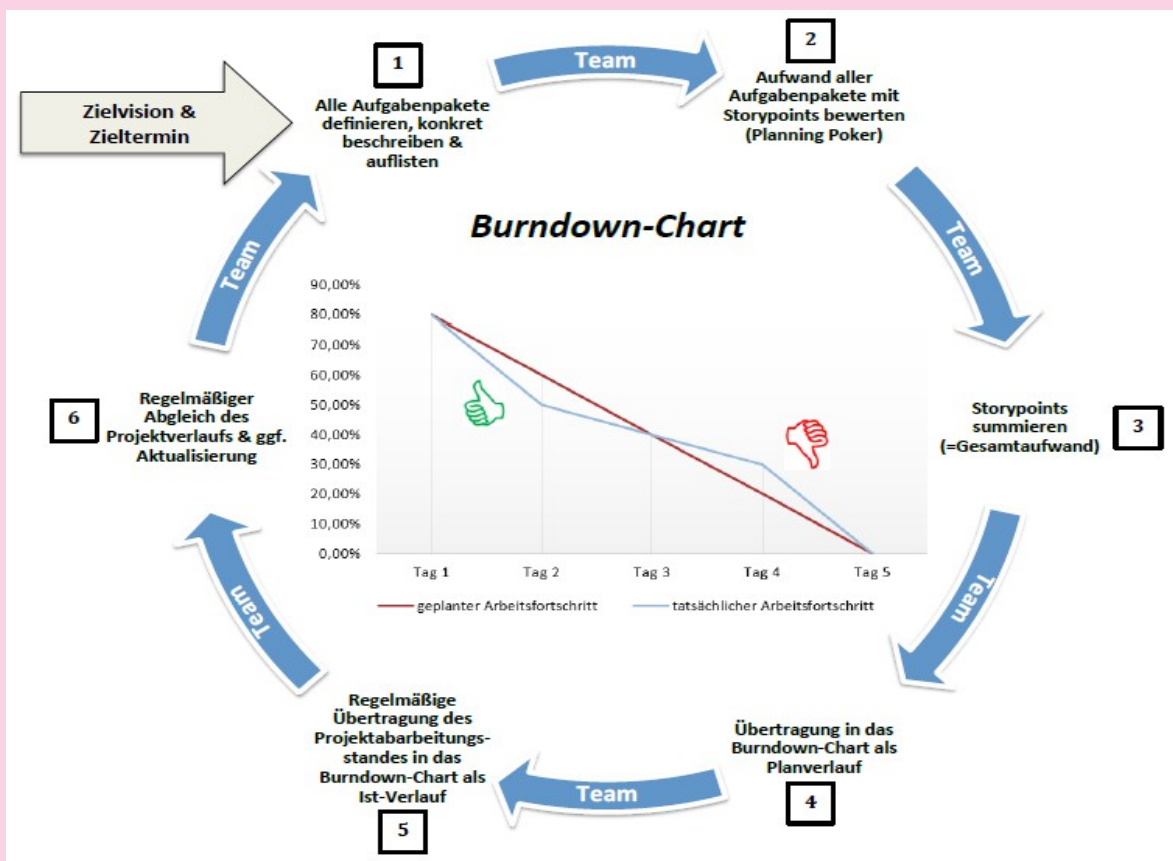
Zielvision & Zieltermin

1

Alle Aufgabenpakete definieren, konkret beschreiben & auflisten

Team

2

Aufwand aller Aufgabenpakete mit Storypoints bewerten (Planning Poker)

Team

Burndown-Chart

90,00%
80,00%
70,00%
60,00%
50,00%
40,00%
30,00%
20,00%
10,00%
0,00%

Tag 1 Tag 2 Tag 3 Tag 4 Tag 5

geplanter Arbeitsfortschritt
tatsächlicher Arbeitsfortschritt

Storypoints summieren (=Gesamtaufwand)

3

Team

Übertragung in das Burndown-Chart als Planverlauf

4

Team

Regelmäßige Übertragung des Projektabarbeitungsstandes in das Burndown-Chart als Ist-Verlauf

5

Team

6

Regelmäßiger Abgleich des Projektverlaufs & ggf. Aktualisierung

Team